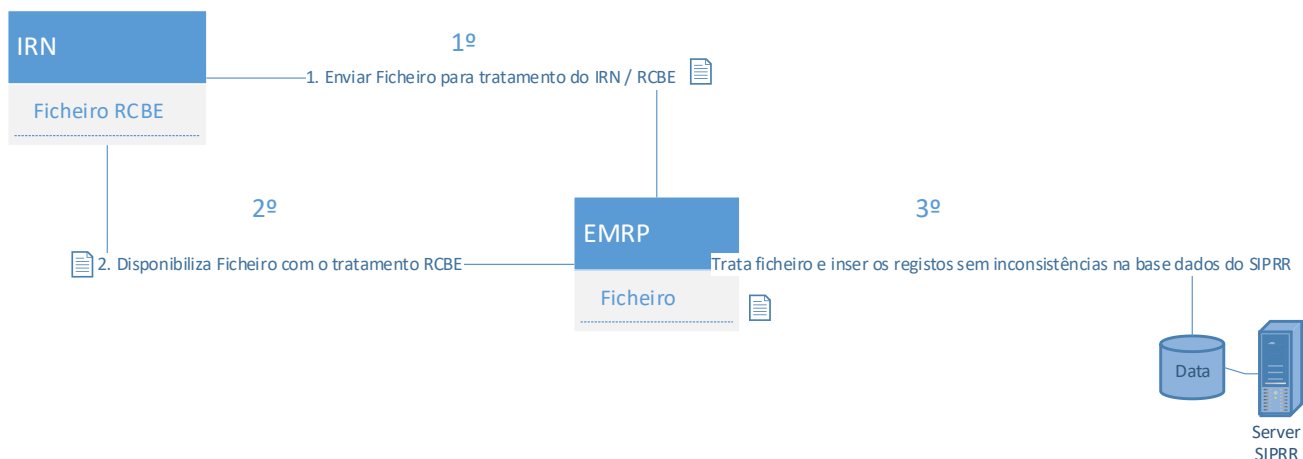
IRN

Ficheiro RCBE

1º

1. Enviar Ficheiro para tratamento do IRN / RCBE

2º

2. Disponibiliza Ficheiro com o tratamento RCBE

EMRP

Ficheiro

3º

Trata ficheiro e inser os registos sem inconsistências na base dados do SIPRR

Data

Server SIPRR